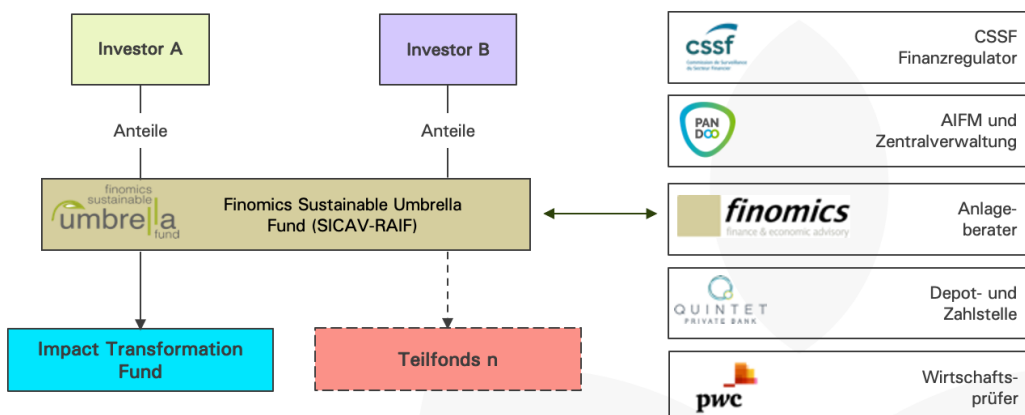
Investor A

Investor B

Anteile

Anteile

finomics sustainable umbrella fund

Finomics Sustainable Umbrella Fund (SICAV-RAIF)

Impact Transformation Fund

Teilfonds n

cssf Commission de Surveillance du Secteur Financier

CSSF Finanzregulator

PAN DOO

AIFM und Zentralverwaltung

finomics finance & economic advisory

Anlageberater

QUINTET PRIVATE BANK

Depot- und Zahlstelle

pwc

Wirtschaftsprüfer